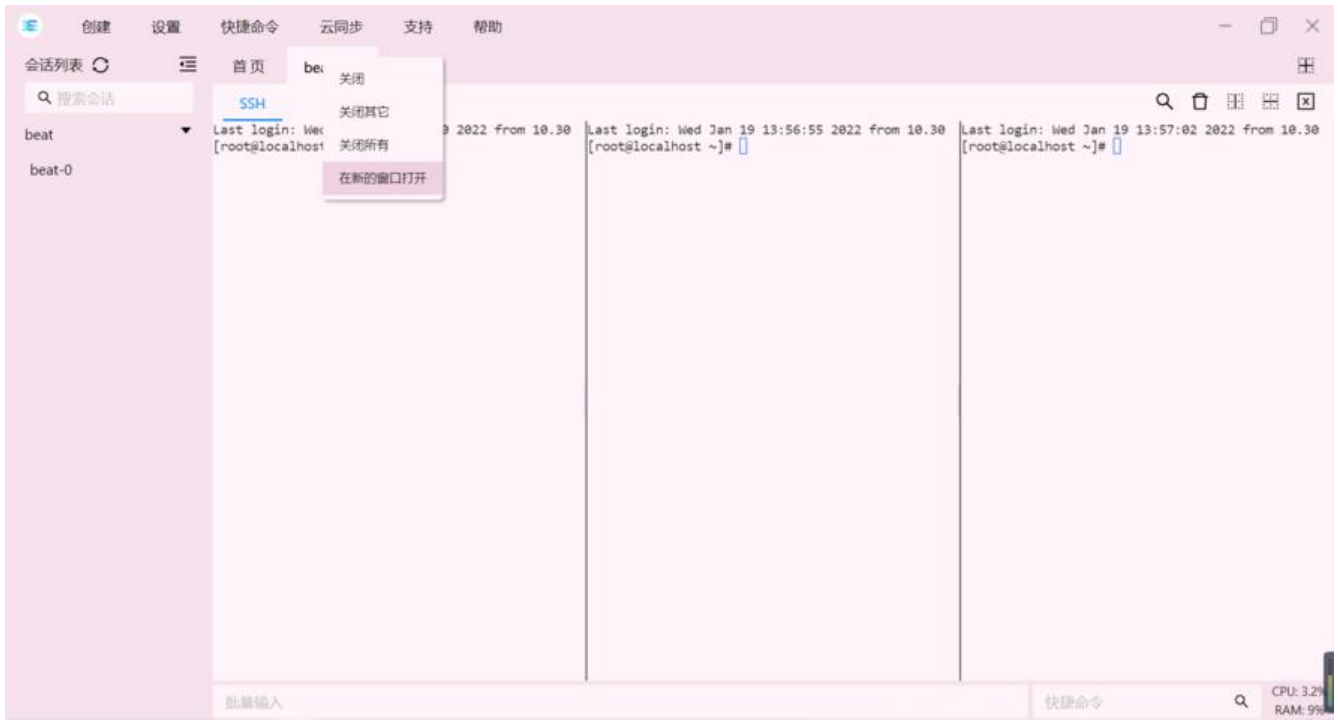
创建 设置 快捷命令 云同步 支持 帮助

会话列表

首页 be

搜索会话

beat

beat-0

SSH

关闭
关闭其它
关闭所有
在新的窗口打开

Last login: We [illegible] 2022 from 10.30
[root@localhos

Last login: Wed Jan 19 13:56:55 2022 from 10.30
[root@localhost ~]#

Last login: Wed Jan 19 13:57:02 2022 from 10.30
[root@localhost ~]#

批量输入

快捷命令

CPU: 3.2%
RAM: 9%